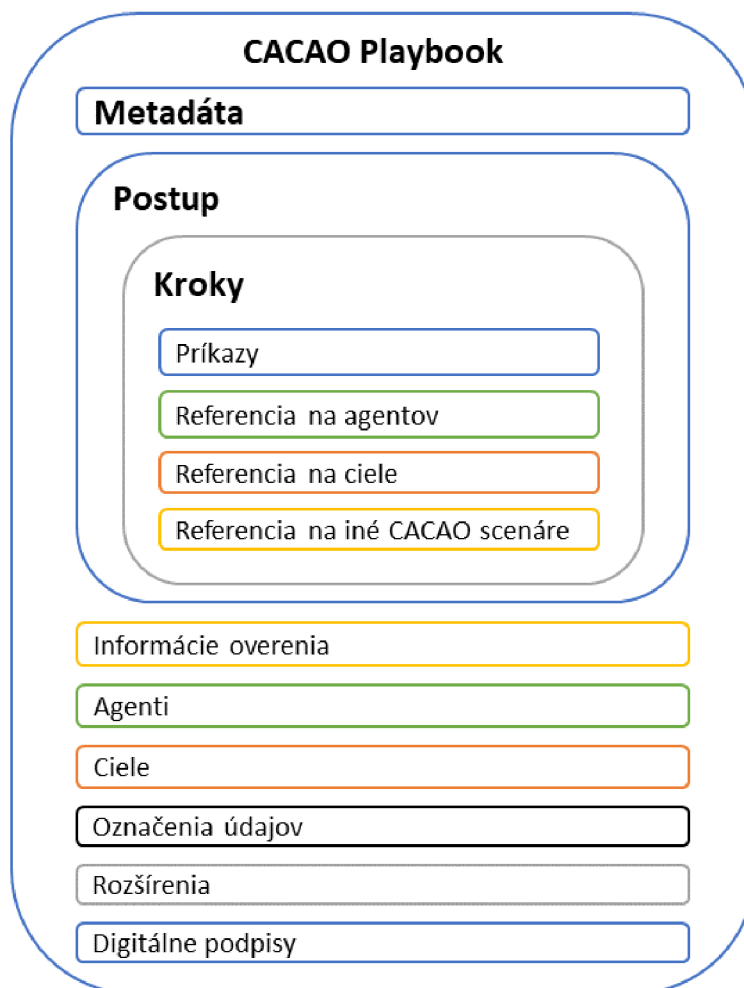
CACAO Playbook

Metadáta

Postup

Kroky

Príkazy

Referencia na agentov

Referencia na ciele

Referencia na iné CACAO scenáre

Informácie overenia

Agenti

Ciele

Označenia údajov

Rozšírenia

Digitálne podpisy